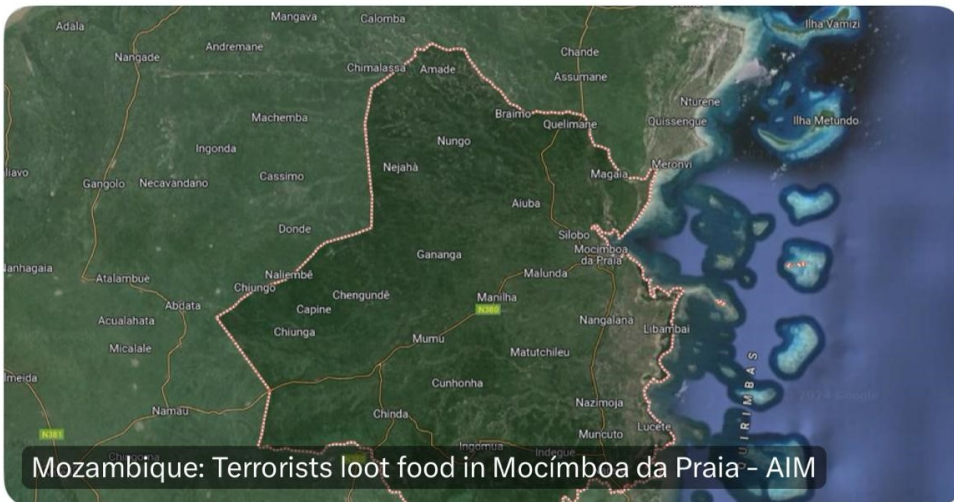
Mangava
Calomba
Ilha Vamizi
Adala
Andremane
Chande
Nangade
Chimalassa
Amade
Assumane
Nturene
Braimo
Quelimane
Quissengue
Ilha Metundo
Machemba
Nungo
Ingonda
Meronvi
Nejahà
Magaia
aiavo
Gangolo
Necavandano
Cassimo
Aiuba
Silobo
Donde
Mocimboa da Praia
Gananga
anhagaia
Atalambue
Naliembè
Malunda
Chiungo
Chengundè
Abdata
Capine
Manilha
N380
Acualahata
Nangalana
Chiunga
Libambai
Mumu
Micalale
Matutchileu
QUIRIMBAS
Imeida
Cunhonha
Namau
Nazimoja
Chinda
N381
Muncuto
Ingomua
Indegue
Lucete
Mozambique: Terrorists loot food in Mocímboa da Praia - AIM